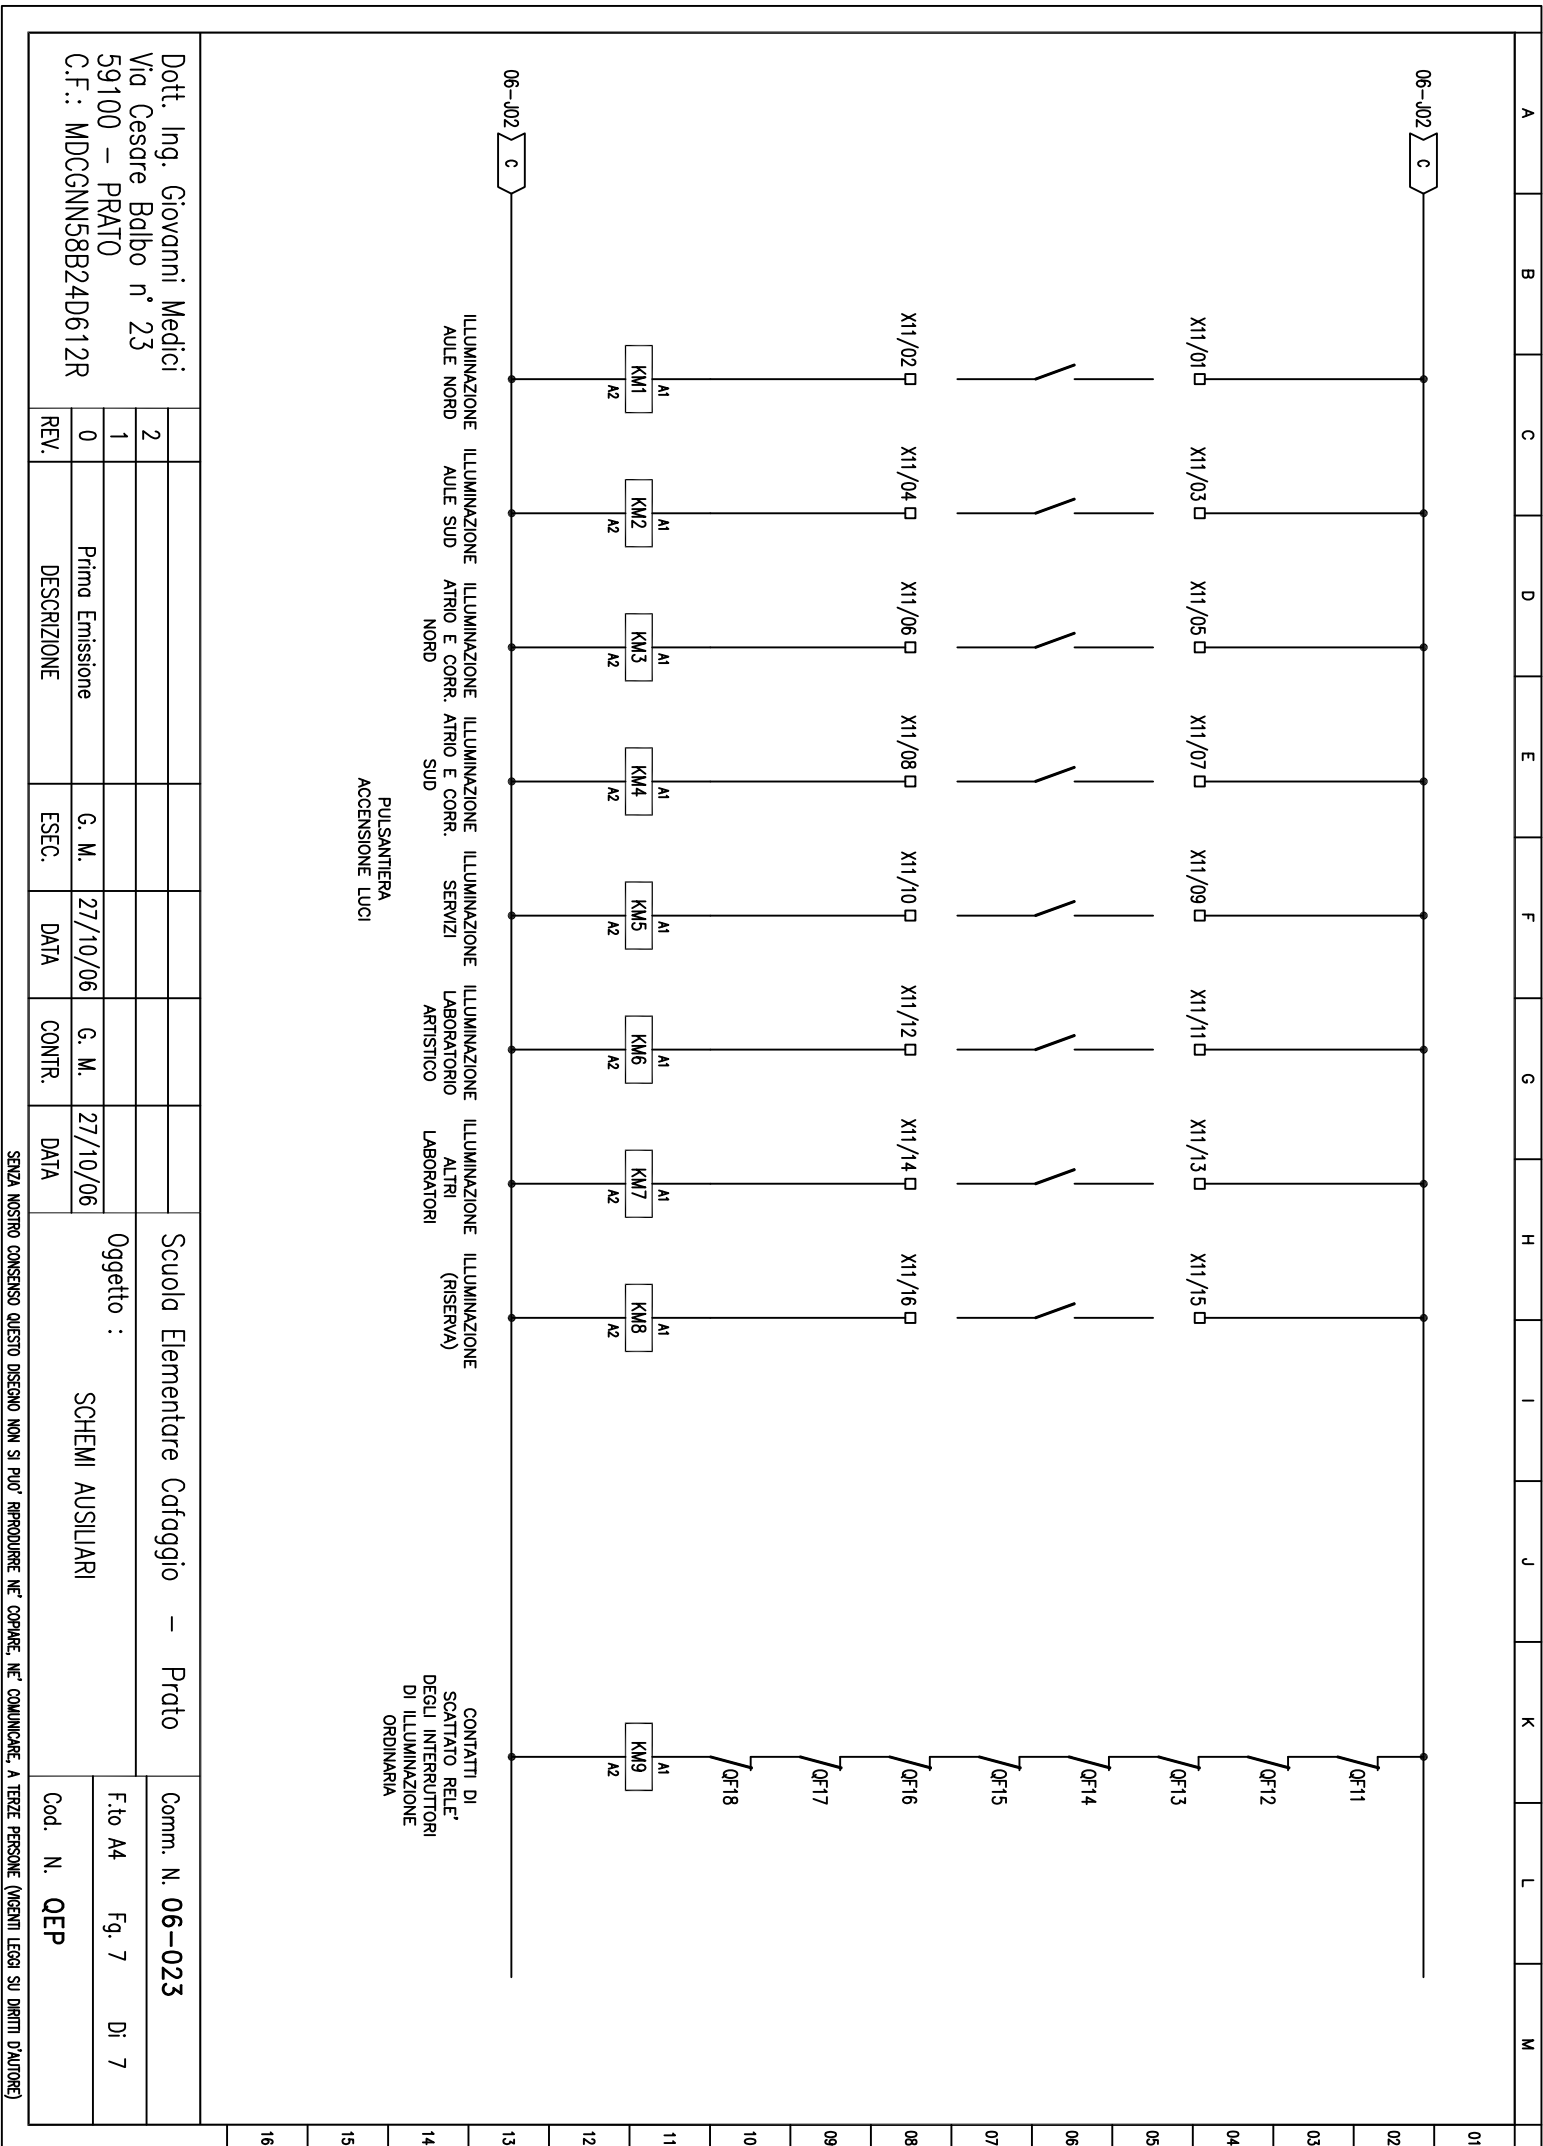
A B C D E F G H I J K L M

01 02 03 04 05 06 07 08 09 10 11 12 13 14 15 16

06-J02 C

06-J02 C

X11/01 X11/03 X11/05 X11/07 X11/09 X11/11 X11/13 X11/15

X11/02 X11/04 X11/06 X11/08 X11/10 X11/12 X11/14 X11/16

A1 KM1 A2
A1 KM2 A2
A1 KM3 A2
A1 KM4 A2
A1 KM5 A2
A1 KM6 A2
A1 KM7 A2
A1 KM8 A2

QF11 QF12 QF13 QF14 QF15 QF16 QF17 QF18

A1 KM9 A2

ILLUMINAZIONE AULE NORD

ILLUMINAZIONE AULE SUD

ILLUMINAZIONE ATRIO E CORR. NORD

ILLUMINAZIONE ATRIO E CORR. SUD

ILLUMINAZIONE SERVIZI

ILLUMINAZIONE LABORATORIO ARTISTICO

ILLUMINAZIONE ALTRI LABORATORI

ILLUMINAZIONE (RISERVA)

PULSANTIERA ACCENSIONE LUCI

CONTATTI DI SCATTATO RELE' DEGLI INTERRUTTORI DI ILLUMINAZIONE ORDINARIA

Dott. Ing. Giovanni Medici
Via Cesare Balbo n° 23
59100 - PRATO
C.F.: MDCGNN58B24D612R

| REV. | DESCRIZIONE | ESEC. | DATA | CONTR. | DATA |
|---|---|---|---|---|---|
| 2 | | | | | |
| 1 | | | | | |
| 0 | Prima Emissione | G. M. | 27/10/06 | G. M. | 27/10/06 |

Scuola Elementare Cafaggio - Prato

Oggetto :

SCHEMI AUSILIARI

Comm. N. 06-023

F.to A4 Fg. 7 Di 7

Cod. N. QEP

SENZA NOSTRO CONSENSO QUESTO DISEGNO NON SI PUO' RIPRODURRE NE' COPIARE, NE' COMUNICARE, A TERZE PERSONE (VIGENTI LEGGI SU DIRITTI D'AUTORE)